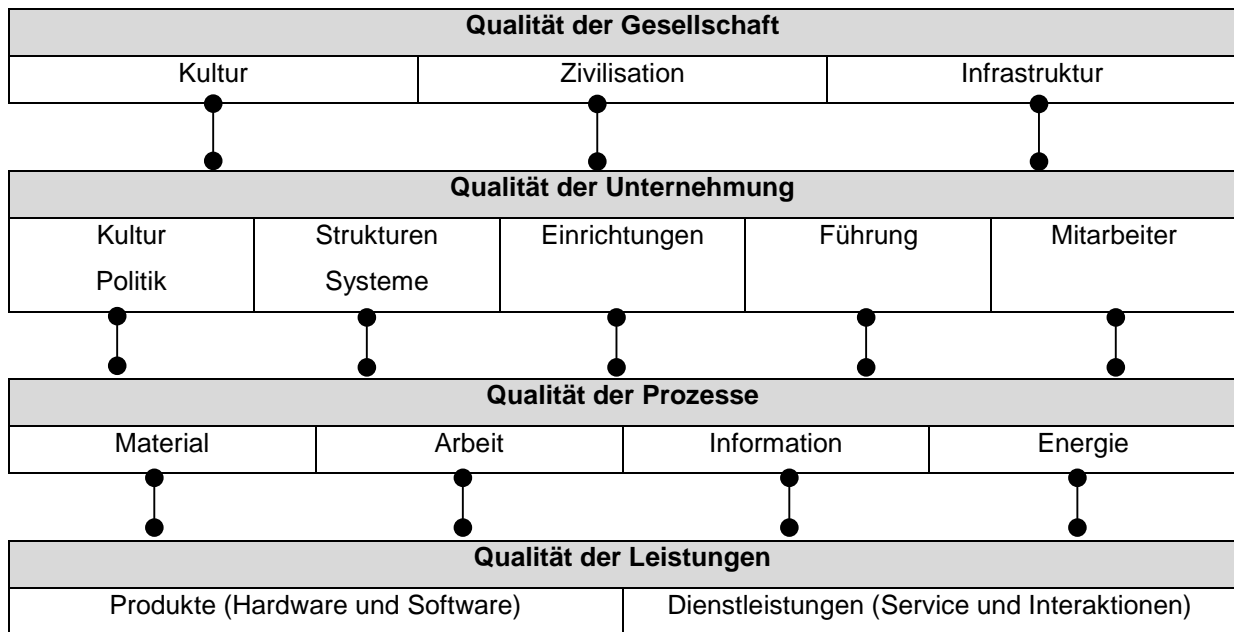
**Qualität der Gesellschaft**

| Kultur | Zivilisation | Infrastruktur |
|---|---|---|

**Qualität der Unternehmung**

| Kultur Politik | Strukturen Systeme | Einrichtungen | Führung | Mitarbeiter |
|---|---|---|---|---|

**Qualität der Prozesse**

| Material | Arbeit | Information | Energie |
|---|---|---|---|

**Qualität der Leistungen**

| Produkte (Hardware und Software) | Dienstleistungen (Service und Interaktionen) |
|---|---|